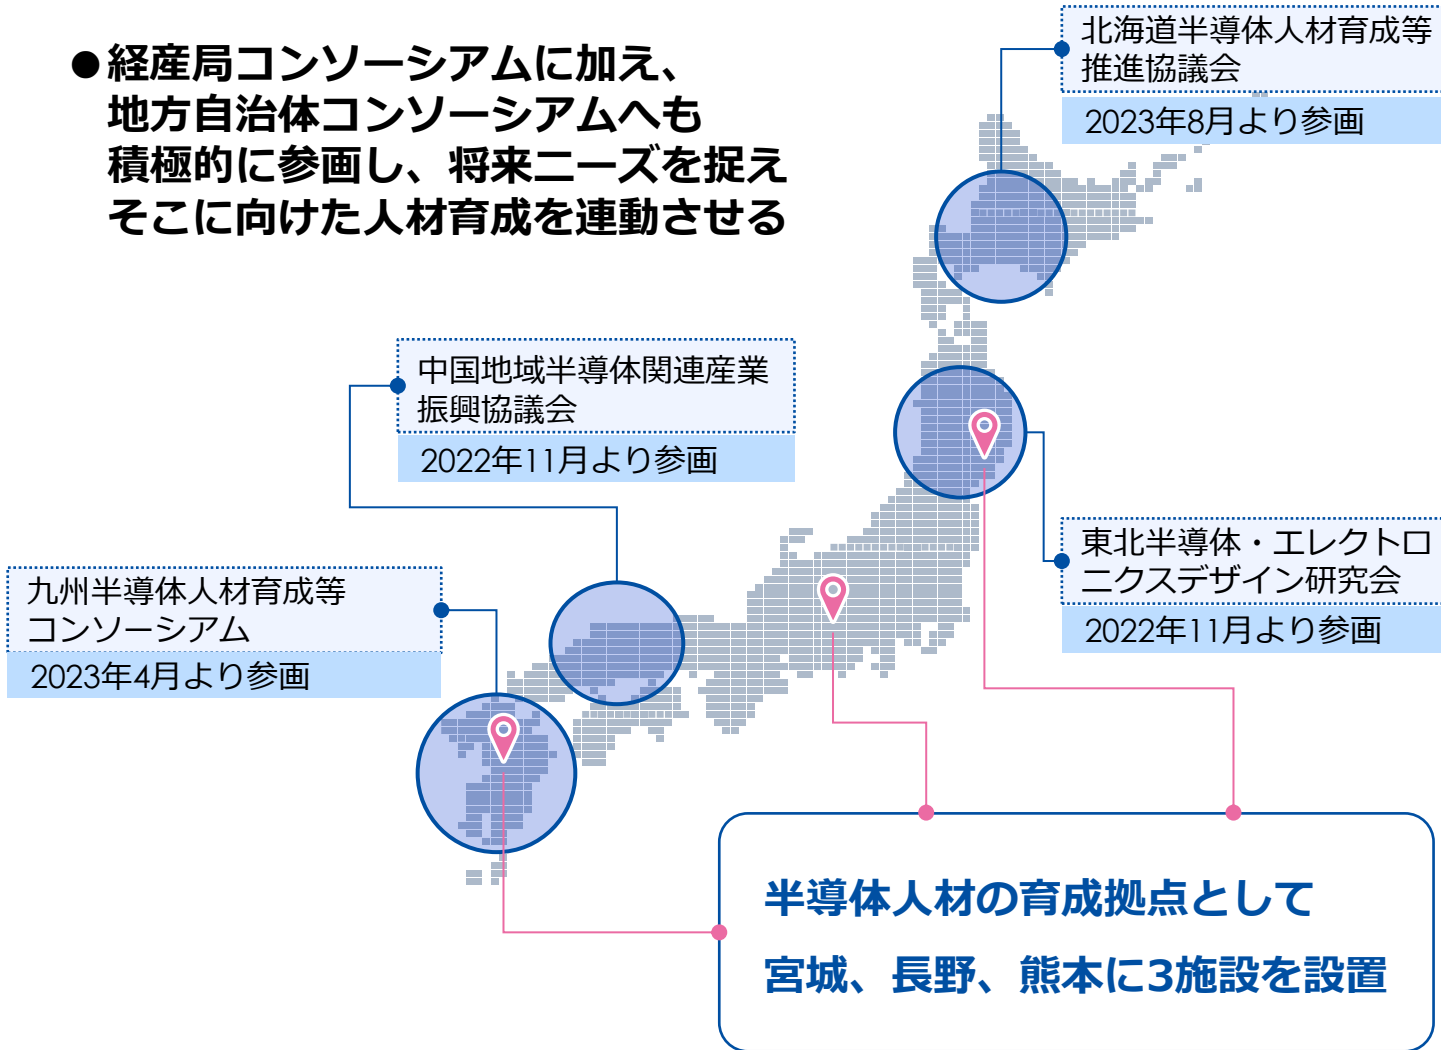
●経産局コンソーシアムに加え、地方自治体コンソーシアムへも積極的に参画し、将来ニーズを捉えそこに向けた人材育成を連動させる

北海道半導体人材育成等推進協議会
2023年8月より参画

中国地域半導体関連産業振興協議会
2022年11月より参画

九州半導体人材育成等コンソーシアム
2023年4月より参画

東北半導体・エレクトロニクスデザイン研究会
2022年11月より参画

半導体人材の育成拠点として
宮城、長野、熊本に3施設を設置